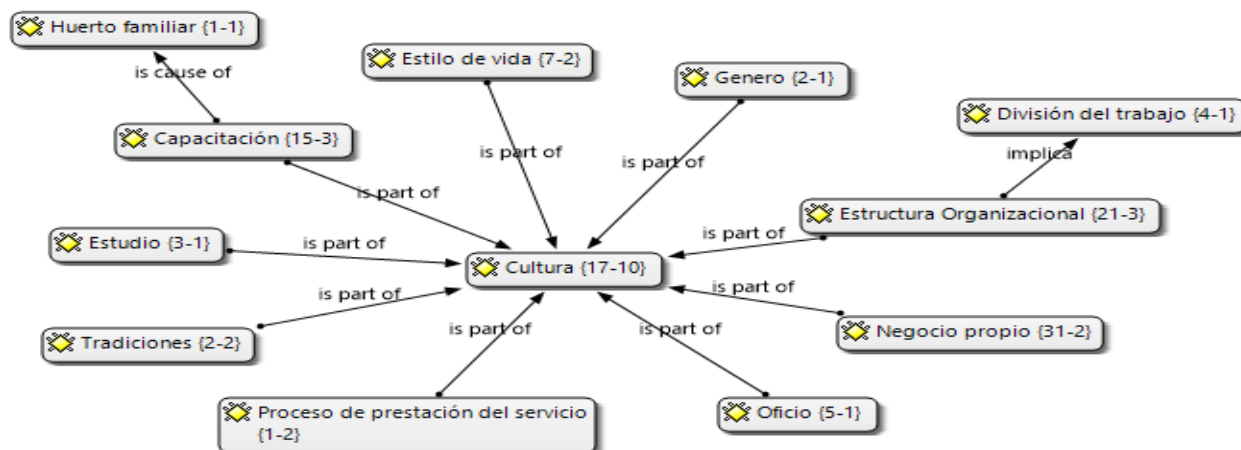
Huerto familiar {1-1}

is cause of

Estilo de vida {7-2}

Genero {2-1}

División del trabajo {4-1}

Capacitación {15-3}

is part of

is part of

implica

is part of

Estructura Organizacional {21-3}

Estudio {3-1}

is part of

is part of

Cultura {17-10}

is part of

is part of

Tradiciones {2-2}

is part of

is part of

Negocio propio {31-2}

Proceso de prestación del servicio {1-2}

Oficio {5-1}